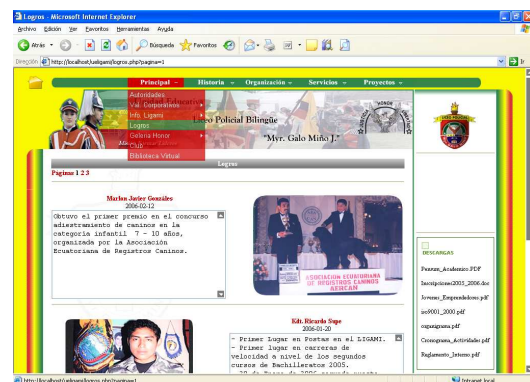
Logros - Microsoft Internet Explorer

Archivo Edición Ver Favoritos Herramientas Ayuda

Atrás Búsqueda Favoritos

Dirección http://localhost/ueligami/logros.php?pagina=1

Ir

Principal Historia Organización Servicios Proyectos

Autoridades
Val. Corporativos
Info. Ligami
Logros
Galería Honor
Club
Biblioteca Virtual

Liceo Policial Bilingüe

"Myr. Galo Miño J."

Logros

Paginas 1 2 3

Marlon Javier González
2006-02-12

Obtuvo el primer premio en el concurso adiestramiento de caninos en la categoría infantil 7 - 10 años, organizada por la Asociación Ecuatoriana de Registros Caninos.

ASOCIACION ECUATORIANA DE REGISTROS CANINOS AERCAN

DESCARGAS

Pensum_Academico.PDF
Inscripciones2005_2006.doc
Jovenes_Emprendedores.pdf
iso9001_2000.pdf
cuguatagrama.pdf
Cronograma_Actividades.pdf
Reglamento_Interno.pdf

Kdt. Ricardo Supe
2006-01-20

- Primer Lugar en Postas en el LIGAMI.
- Primer lugar en carreras de velocidad a nivel de los segundos cursos de Bachillerator 2005.

http://localhost/ueligami/logros.php?pagina=1

Intranet local